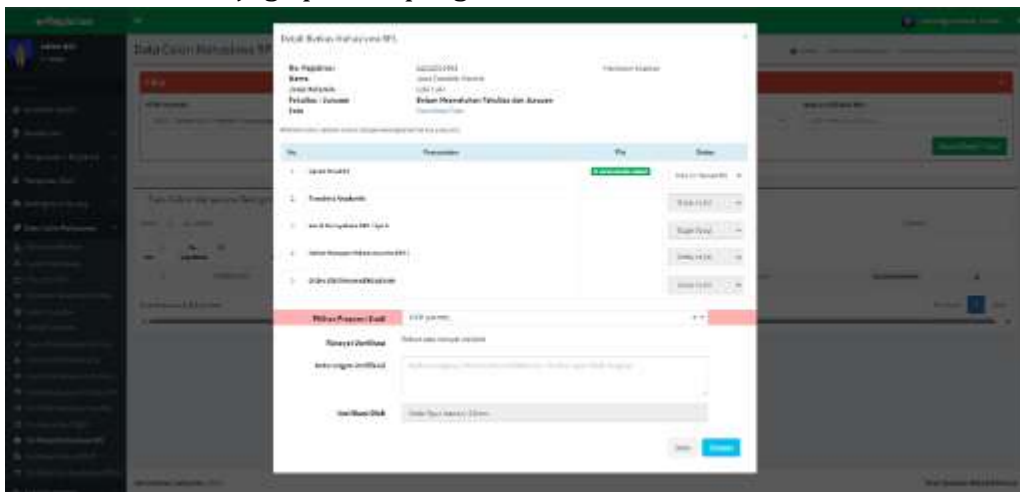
Data Calon Mahasiswa RPL

Detail Berkas Mahasiswa RPL

No. Pendaftaran
Nama
Jenis Kelamin
Fakultas - Jurusan
Foto

Belum Memilih Fakultas dan Jurusan

| No | Persyaratan | File | Status |
|---|---|---|---|
| 1 | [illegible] | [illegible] | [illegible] |
| 2 | Transkrip Akademik | | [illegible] |
| 3 | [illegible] | | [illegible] |
| 4 | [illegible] | | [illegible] |
| 5 | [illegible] | | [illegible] |

Pilihan Program Studi

Riwayat Verifikasi

Keterangan Verifikasi

Verifikasi Oleh

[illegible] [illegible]